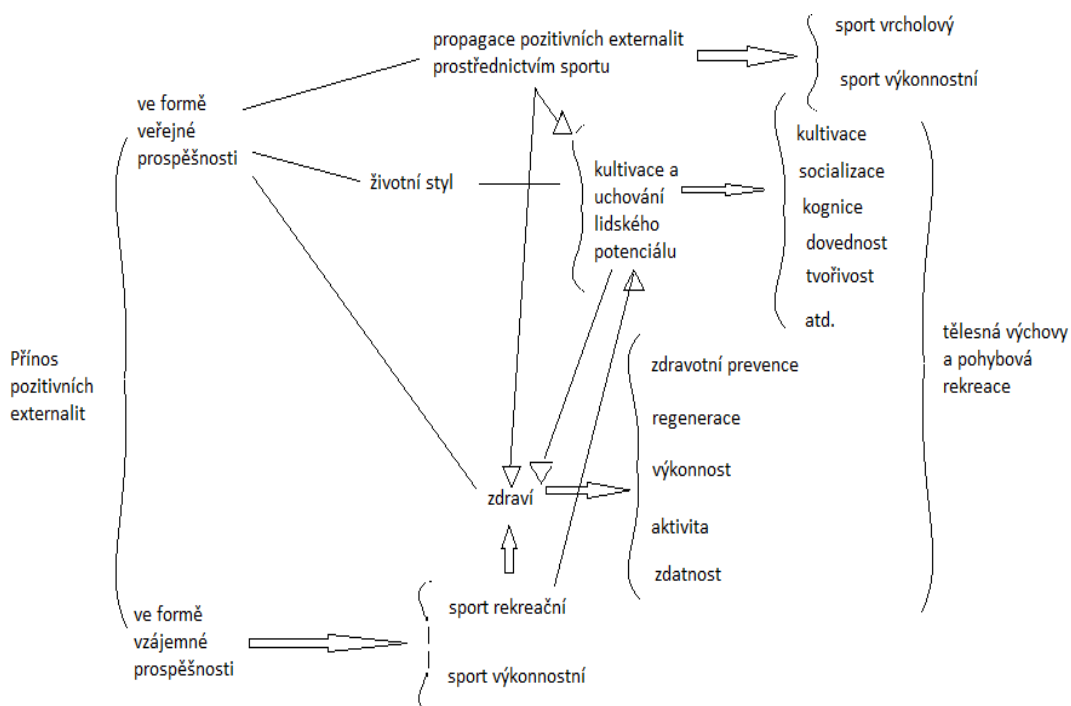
propagace pozitivních externalit prostřednictvím sportu

sport vrcholový

sport výkonnostní

ve formě veřejné prospěšnosti

kultivace

socializace

kognice

dovednost

tvořivost

atd.

životní styl

kultivace a uchování lidského potenciálu

Přínos pozitivních externalit

zdravotní prevence

regenerace

výkonnost

aktivita

zdatnost

tělesná výchovy a pohybová rekreace

zdraví

ve formě vzájemné prospěšnosti

sport rekreační

sport výkonnostní